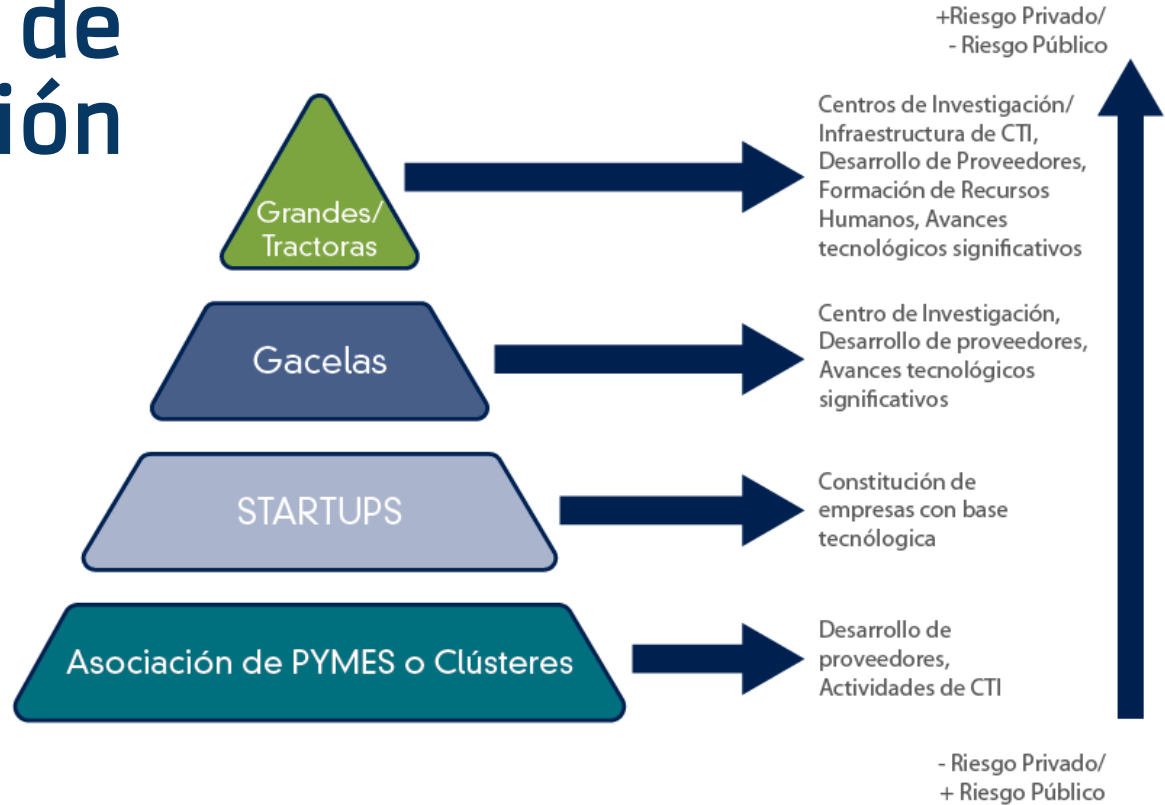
de
ión

+Riesgo Privado/
- Riesgo Público

Grandes/
Tractoras

Centros de Investigación/ Infraestructura de CTI, Desarrollo de Proveedores, Formación de Recursos Humanos, Avances tecnológicos significativos

Gacelas

Centro de Investigación, Desarrollo de proveedores, Avances tecnológicos significativos

STARTUPS

Constitución de empresas con base tecnólogica

Asociación de PYMES o Clústeres

Desarrollo de proveedores, Actividades de CTI

- Riesgo Privado/
+ Riesgo Público